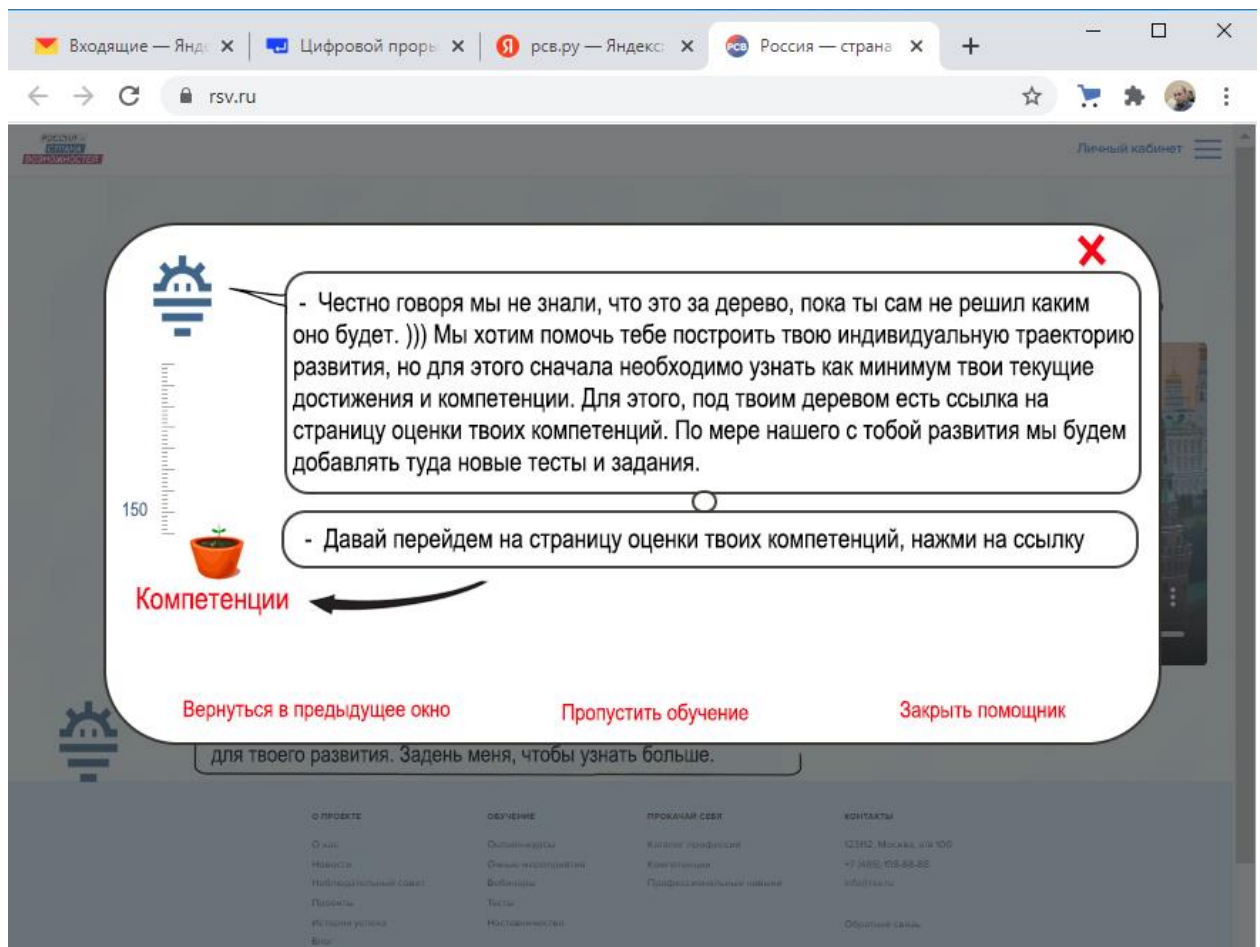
Входящие — Янд ✕ | Цифровой проры ✕ | рсв.ру — Яндекс ✕ | Россия — страна ✕ +

rsv.ru

РОССИЯ СТРАНА ВОЗМОЖНОСТЕЙ

Личный кабинет

- Честно говоря мы не знали, что это за дерево, пока ты сам не решил каким оно будет. ))) Мы хотим помочь тебе построить твою индивидуальную траекторию развития, но для этого сначала необходимо узнать как минимум твои текущие достижения и компетенции. Для этого, под твоим деревом есть ссылка на страницу оценки твоих компетенций. По мере нашего с тобой развития мы будем добавлять туда новые тесты и задания.

- Давай перейдем на страницу оценки твоих компетенций, нажми на ссылку

150

Компетенции

Вернуться в предыдущее окно

Пропустить обучение

Закрыть помощник

для твоего развития. Задень меня, чтобы узнать больше.

О ПРОЕКТЕ
О нас
Новости
Наблюдательный совет
Проекты
Истории успеха
Блог

ОБУЧЕНИЕ
Онлайн-курсы
Очные мероприятия
Вебинары
Тесты
Наставничество

ПРОКАЧАЙ СЕБЯ
Каталог профессий
Компетенции
Профессиональные навыки

КОНТАКТЫ
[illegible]
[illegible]
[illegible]
Обратная связь